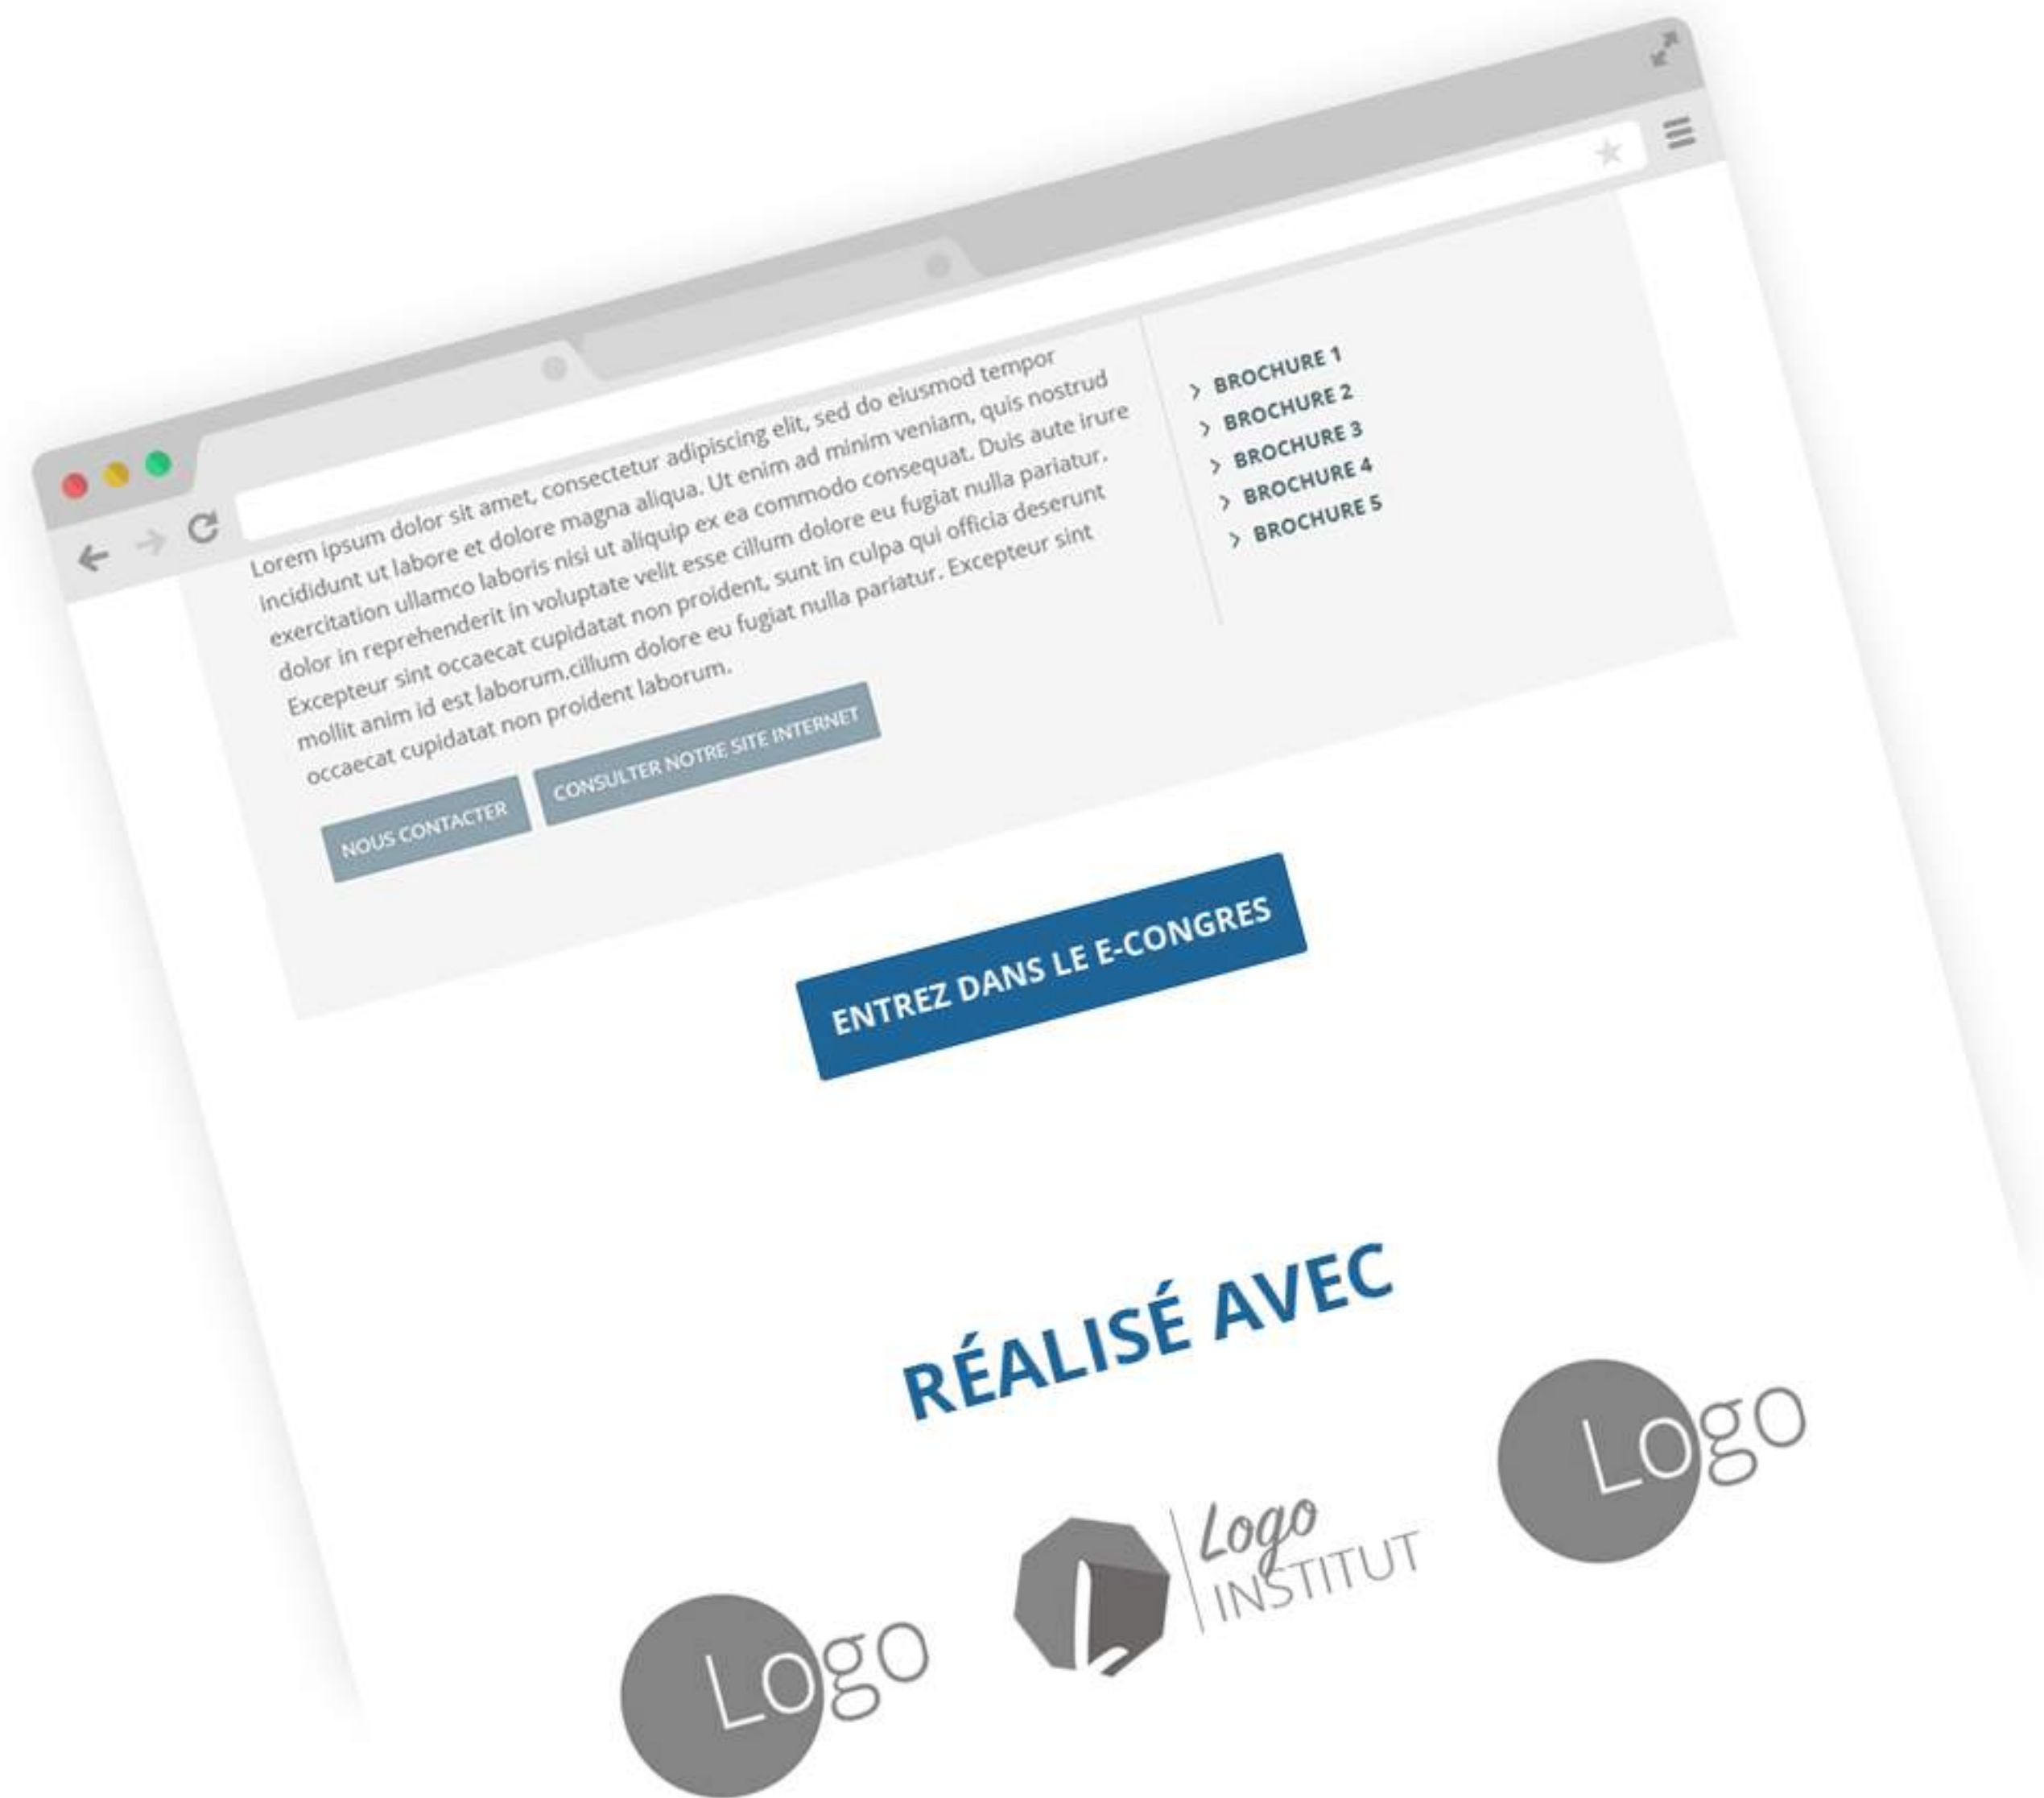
Lorem ipsum dolor sit amet, consectetur adipiscing elit, sed do eiusmod tempor incididunt ut labore et dolore magna aliqua. Ut enim ad minim veniam, quis nostrud exercitation ullamco laboris nisi ut aliquip ex ea commodo consequat. Duis aute irure dolor in reprehenderit in voluptate velit esse cillum dolore eu fugiat nulla pariatur. Excepteur sint occaecat cupidatat non proident, sunt in culpa qui officia deserunt mollit anim id est laborum.cillum dolore eu fugiat nulla pariatur. Excepteur sint occaecat cupidatat non proident laborum.

NOUS CONTACTER

CONSULTER NOTRE SITE INTERNET

> BROCHURE 1
> BROCHURE 2
> BROCHURE 3
> BROCHURE 4
> BROCHURE 5

ENTREZ DANS LE E-CONGRES

RÉALISÉ AVEC

Logo

Logo INSTITUT

Logo